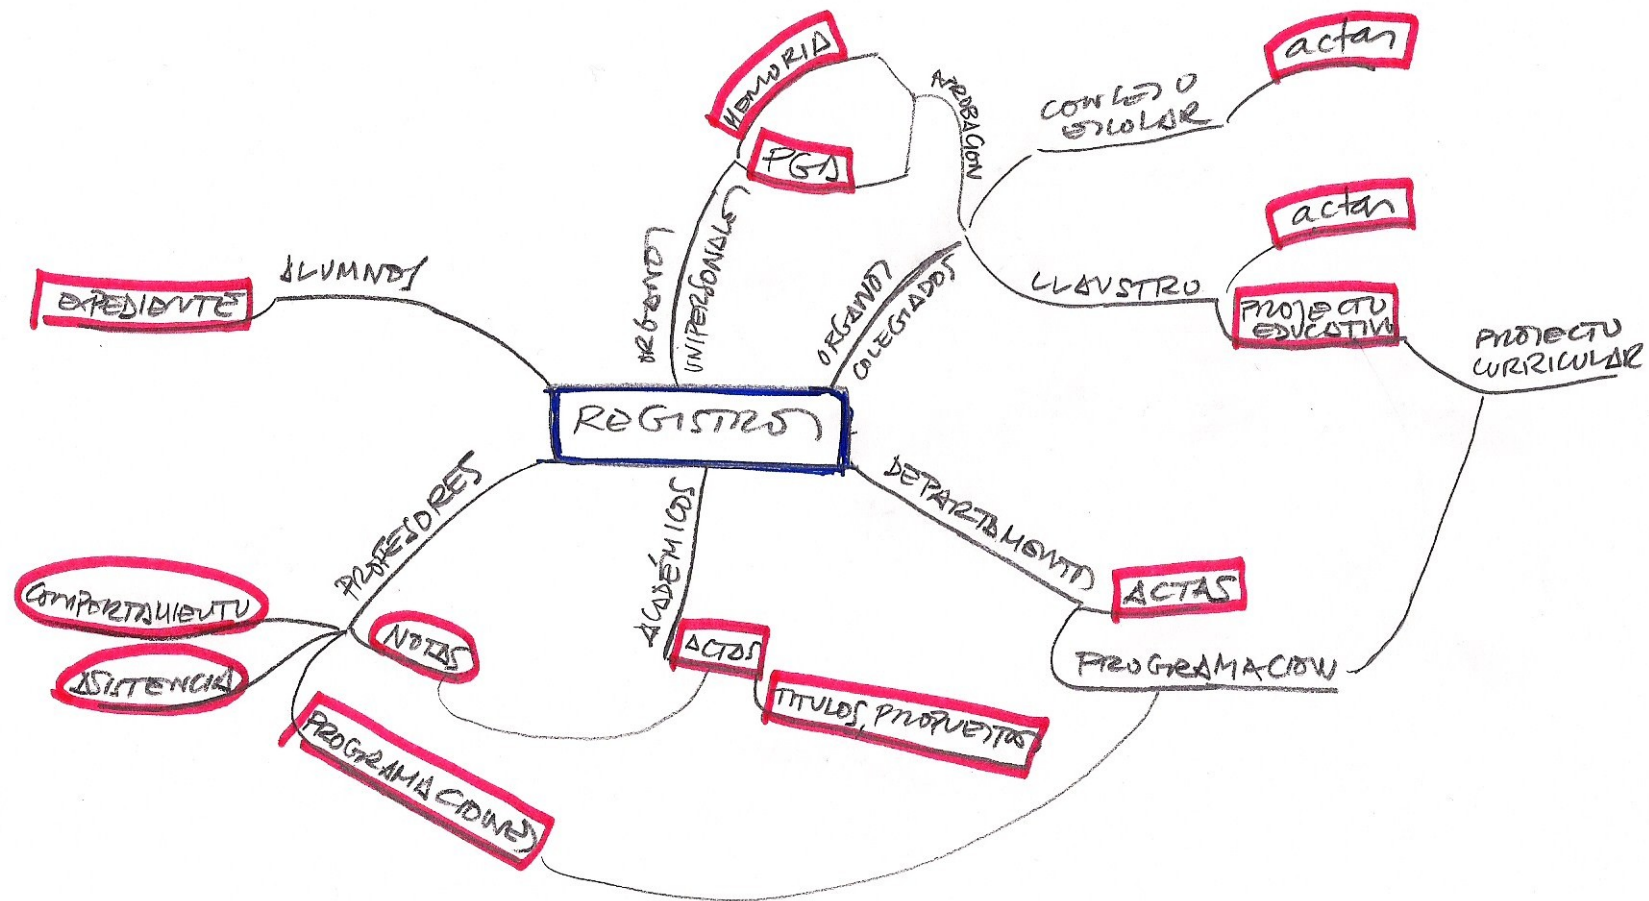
REGISTROS

MEMORIA
PGA
APROBACION
CONSEJO ESCOLAR
actas
ORGANOS UNIPERSONALES
ORGANOS COLEGIADOS
CLAUSTRO
actas
PROYECTO EDUCATIVO
PROYECTO CURRICULAR
ALUMNOS
EXPEDIENTE
PROFESORES
COMPORTAMIENTO
ASISTENCIA
NOTAS
PROGRAMACIONES
ACADÉMICOS
ACTAS
TITULOS, PROPUESTAS
DEPARTAMENTO
ACTAS
PROGRAMACION